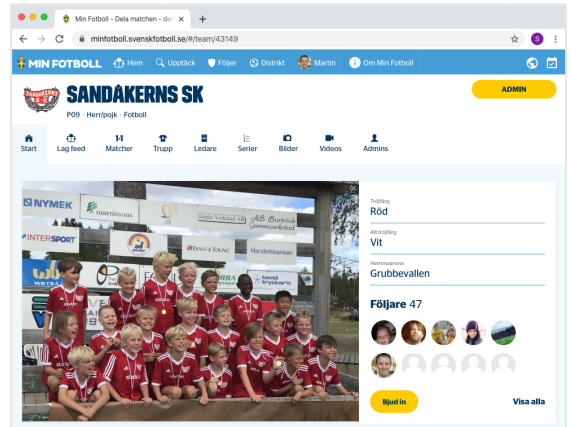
Min Fotboll - Dela matchen - de

minfotboll.svenskfotboll.se/#/team/43149

MIN FOTBOLL Hem Upptäck Följer Distrikt Martin Om Min Fotboll

SANDÅKERNS SK

P09 · Herr/pojk · Fotboll

ADMIN

Start Lag feed Matcher Trupp Ledare Serier Bilder Videos Admins

NYMEK martinsons INTERSPORT Handelsbanken

Tröjfärg
Röd

Alt tröjfärg
Vit

Hemmaarena
Grubbevallen

Följare 47

Bjud in

Visa alla